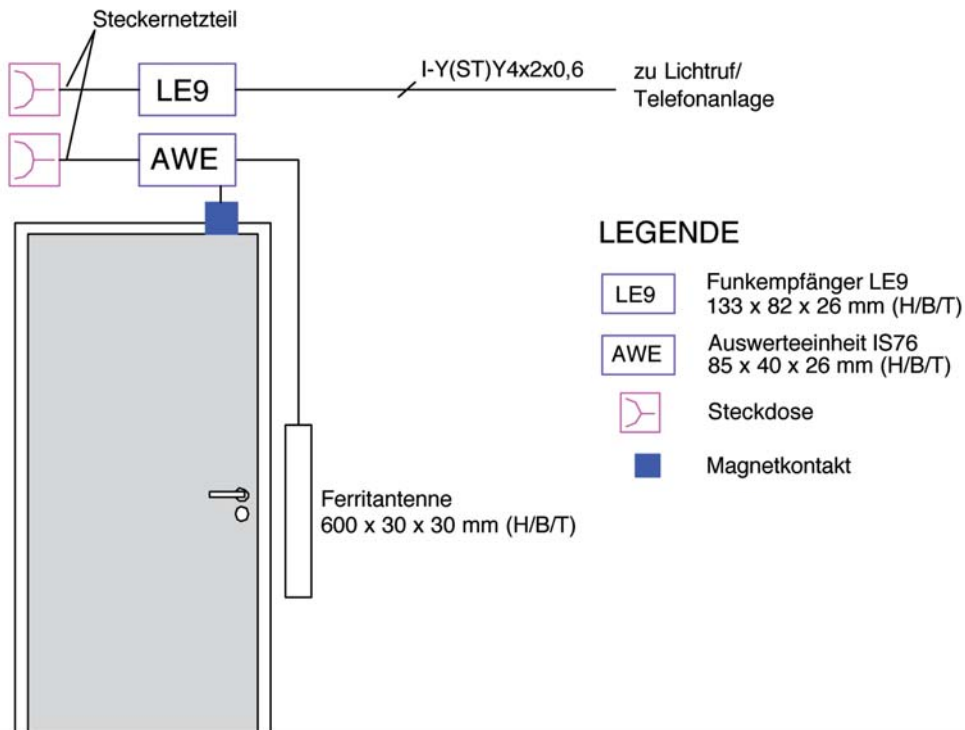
Steckernetzteil

LE9

I-Y(ST)Y4x2x0,6

zu Lichtruf/ Telefonanlage

AWE

LEGENDE

LE9 Funkempfänger LE9 133 x 82 x 26 mm (H/B/T)

AWE Auswerteeinheit IS76 85 x 40 x 26 mm (H/B/T)

Steckdose

Magnetkontakt

Ferritantenne 600 x 30 x 30 mm (H/B/T)